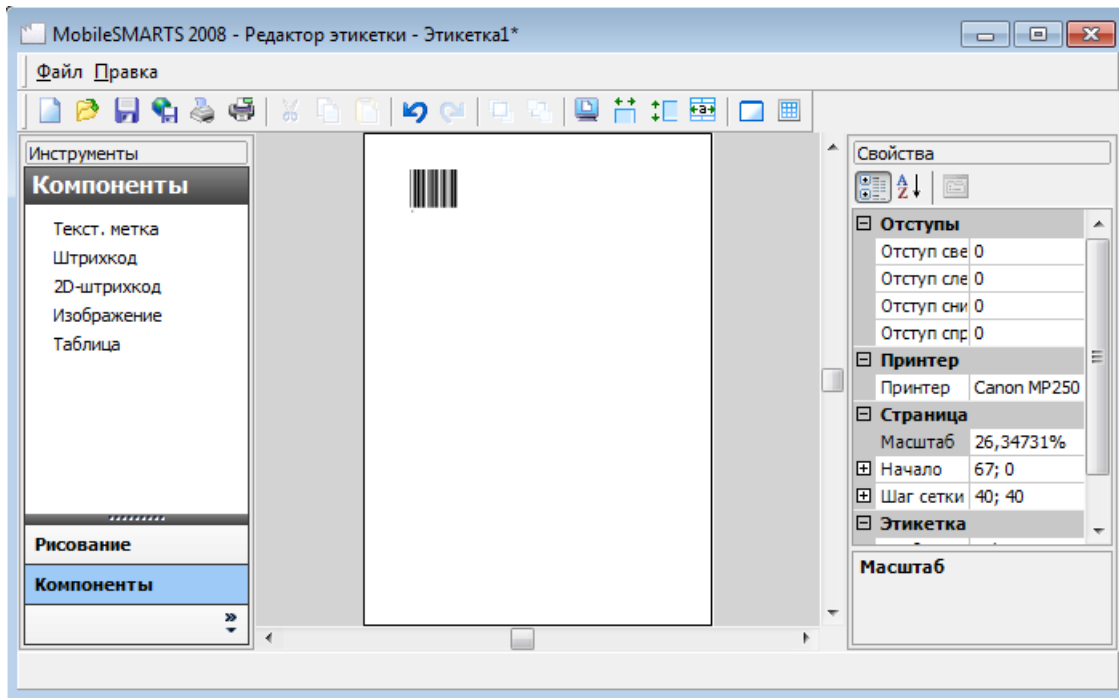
MobileSMARTS 2008 - Редактор этикетки - Этикетка1*

Файл Правка

Инструменты

Компоненты

Текст. метка
Штрихкод
2D-штрихкод
Изображение
Таблица

Рисование

Компоненты

Свойства

| | |
|---|---|
| ⊟ Отступы | |
| Отступ све | 0 |
| Отступ сле | 0 |
| Отступ сни | 0 |
| Отступ спр | 0 |
| ⊟ Принтер | |
| Принтер | Canon MP250 |
| ⊟ Страница | |
| Масштаб | 26,34731% |
| ⊞ Начало | 67; 0 |
| ⊞ Шаг сетки | 40; 40 |
| ⊟ Этикетка | |

Масштаб